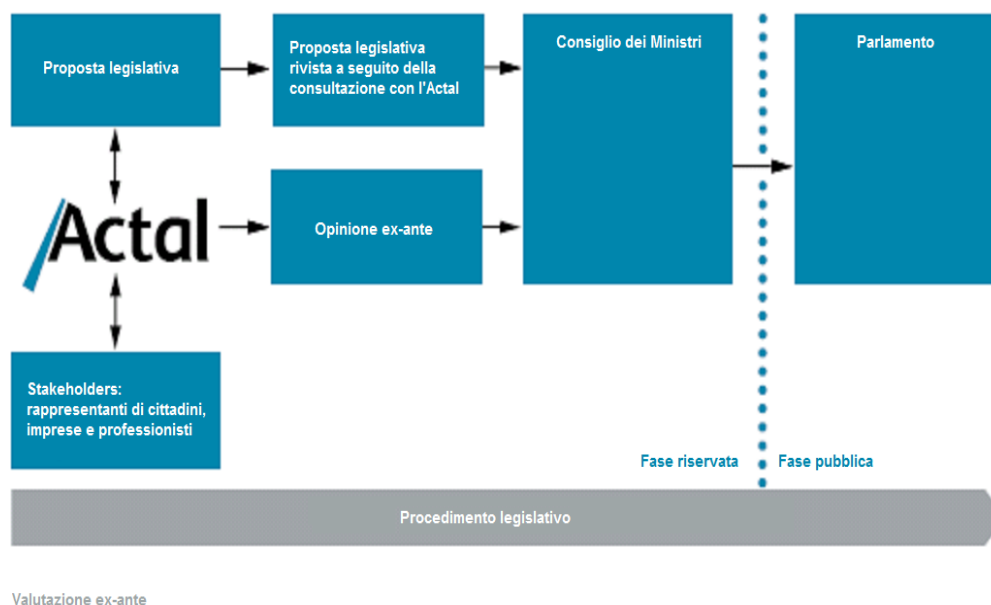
Proposta legislativa

Proposta legislativa rivista a seguito della consultazione con l'Actal

Consiglio dei Ministri

Parlamento

Actal

Opinione ex-ante

Stakeholders: rappresentanti di cittadini, imprese e professionisti

Fase riservata

Fase pubblica

Procedimento legislativo

Valutazione ex-ante